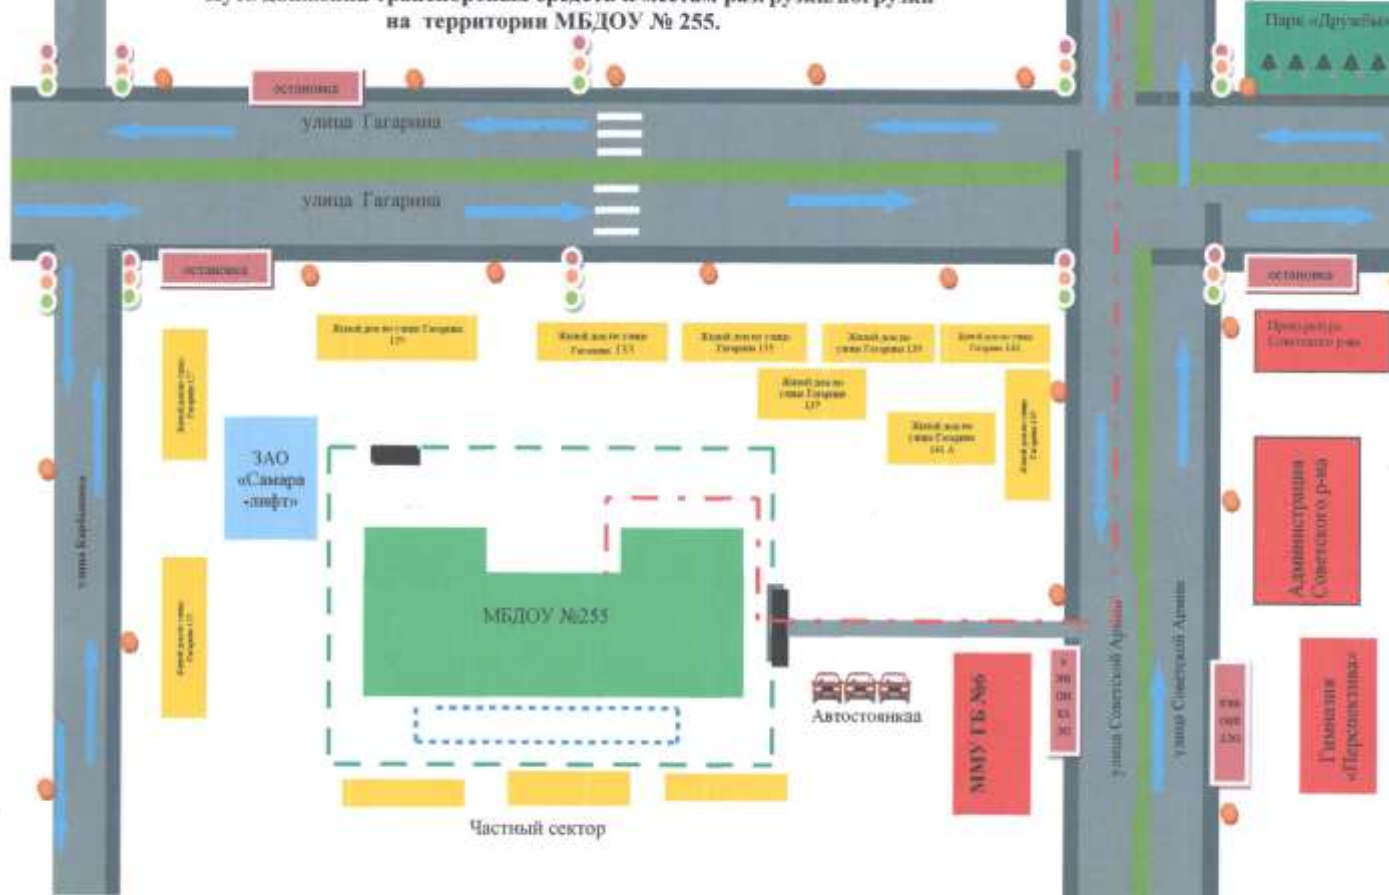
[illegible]
на территории МБДОУ № 255.

Парк «Дружбы»

остановка

улица Гагарина

улица Гагарина

остановка

остановка

Жилой дом по улице Гагарина 129

Жилой дом по улице Гагарина 133

Жилой дом по улице Гагарина 135

Жилой дом по улице Гагарина 139

Жилой дом по улице Гагарина 141

Жилой дом по улице Гагарина 137

Жилой дом по улице Гагарина 141 А

Жилой дом по улице Гагарина 127

Жилой дом по улице Гагарина 143

Прокуратура Советского р-на

ЗАО «Самара-лифт»

улица Карбышева

МБДОУ №255

Администрация Советского р-на

Жилой дом по улице Гагарина 127

Автостоянка

ММУ ГБ №6

улица Советской Армии

улица Советской Армии

Гимназия «Перспектива»

Частный сектор